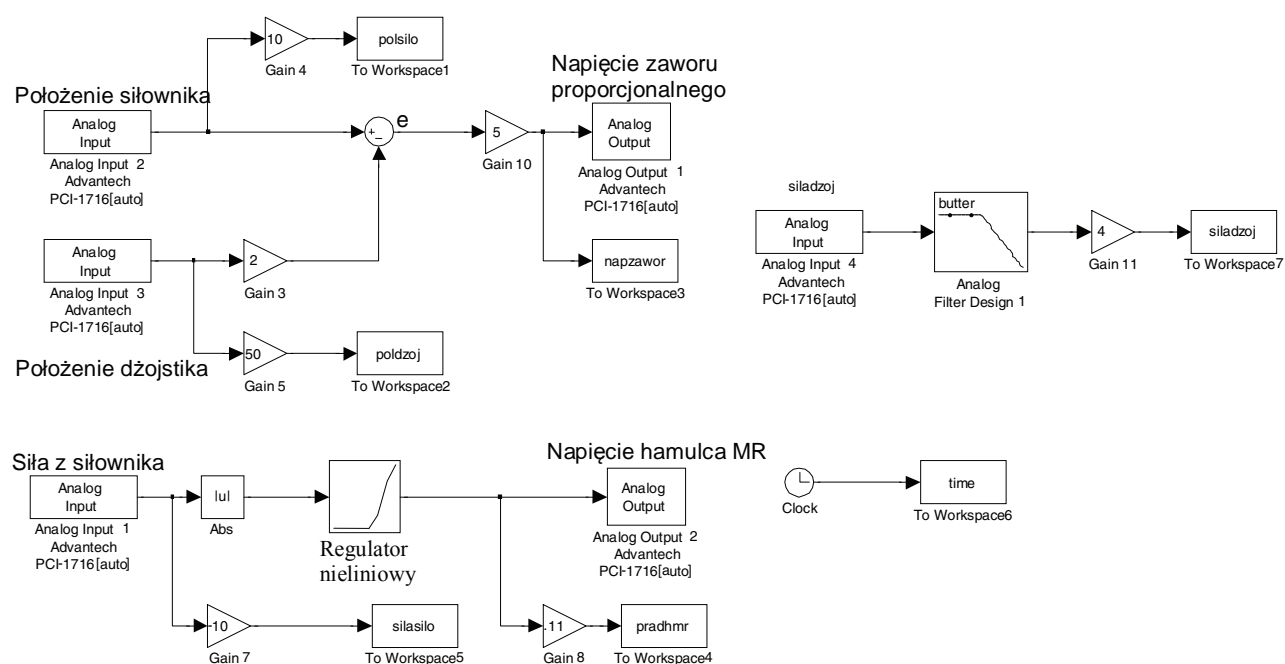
10

Gain 4

polsilo

To Workspace1

Napięcie zaworu proporcjonalnego

Położenie siłownika

Analog Input

Analog Input 2 Advantech PCI-1716[auto]

+
−

e

5

Gain 10

Analog Output

Analog Output 1 Advantech PCI-1716[auto]

siladzoj

Analog Input

Analog Input 4 Advantech PCI-1716[auto]

butter

Analog Filter Design 1

4

Gain 11

siladzoj

To Workspace7

Analog Input

Analog Input 3 Advantech PCI-1716[auto]

2

Gain 3

napzawor

To Workspace3

50

Gain 5

poldzoj

To Workspace2

Położenie dżojstika

Napięcie hamulca MR

Siła z siłownika

Analog Input

Analog Input 1 Advantech PCI-1716[auto]

|u|

Abs

Regulator nieliniowy

Analog Output

Analog Output 2 Advantech PCI-1716[auto]

Clock

time

To Workspace6

10

Gain 7

silasilo

To Workspace5

11

Gain 8

pradhmr

To Workspace4